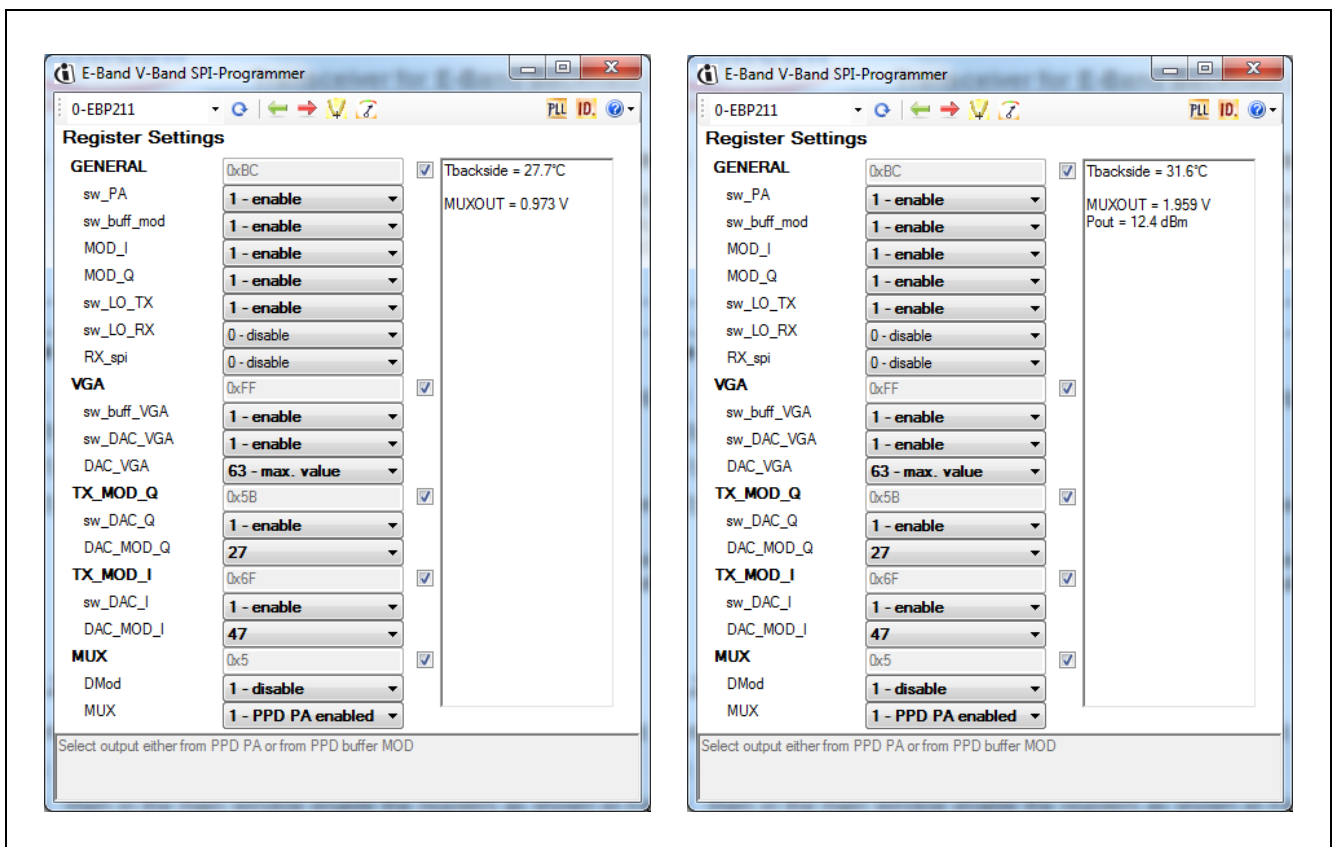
E-Band V-Band SPI-Programmer

0-EBP211

PLL ID.

Register Settings

| GENERAL | 0xBC |
|---|---|
| sw_PA | 1 - enable |
| sw_buff_mod | 1 - enable |
| MOD_I | 1 - enable |
| MOD_Q | 1 - enable |
| sw_LO_TX | 1 - enable |
| sw_LO_RX | 0 - disable |
| RX_spi | 0 - disable |
| VGA | 0xFF |
| sw_buff_VGA | 1 - enable |
| sw_DAC_VGA | 1 - enable |
| DAC_VGA | 63 - max. value |
| TX_MOD_Q | 0x5B |
| sw_DAC_Q | 1 - enable |
| DAC_MOD_Q | 27 |
| TX_MOD_I | 0x6F |
| sw_DAC_I | 1 - enable |
| DAC_MOD_I | 47 |
| MUX | 0x5 |
| DMod | 1 - disable |
| MUX | 1 - PPD PA enabled |

Tbackside = 27.7°C

MUXOUT = 0.973 V

Select output either from PPD PA or from PPD buffer MOD

E-Band V-Band SPI-Programmer

0-EBP211

PLL ID.

Register Settings

| GENERAL | 0xBC |
|---|---|
| sw_PA | 1 - enable |
| sw_buff_mod | 1 - enable |
| MOD_I | 1 - enable |
| MOD_Q | 1 - enable |
| sw_LO_TX | 1 - enable |
| sw_LO_RX | 0 - disable |
| RX_spi | 0 - disable |
| VGA | 0xFF |
| sw_buff_VGA | 1 - enable |
| sw_DAC_VGA | 1 - enable |
| DAC_VGA | 63 - max. value |
| TX_MOD_Q | 0x5B |
| sw_DAC_Q | 1 - enable |
| DAC_MOD_Q | 27 |
| TX_MOD_I | 0x6F |
| sw_DAC_I | 1 - enable |
| DAC_MOD_I | 47 |
| MUX | 0x5 |
| DMod | 1 - disable |
| MUX | 1 - PPD PA enabled |

Tbackside = 31.6°C

MUXOUT = 1.959 V
Pout = 12.4 dBm

Select output either from PPD PA or from PPD buffer MOD